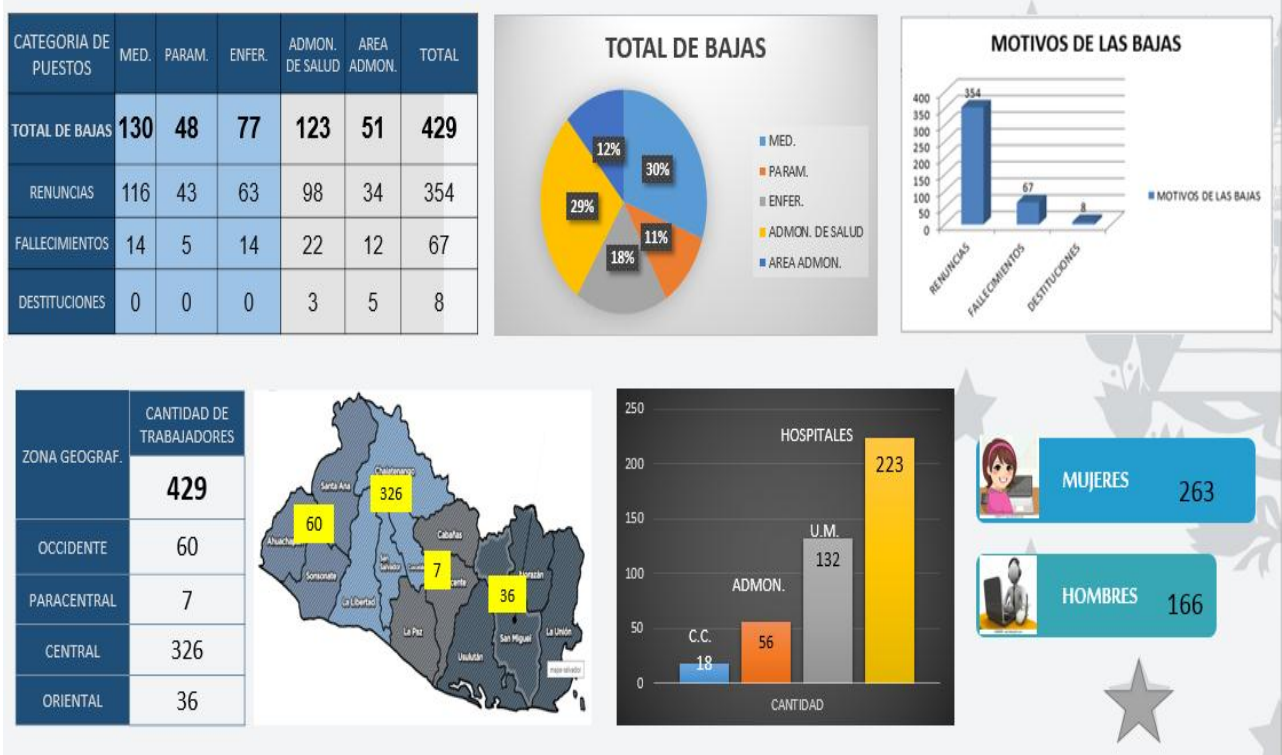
| CATEGORIA DE PUESTOS | MED. | PARAM. | ENFER. | ADMON. DE SALUD | AREA ADMON. | TOTAL |
|---|---|---|---|---|---|---|
| TOTAL DE BAJAS | 130 | 48 | 77 | 123 | 51 | 429 |
| RENUNCIAS | 116 | 43 | 63 | 98 | 34 | 354 |
| FALLECIMIENTOS | 14 | 5 | 14 | 22 | 12 | 67 |
| DESTITUCIONES | 0 | 0 | 0 | 3 | 5 | 8 |

TOTAL DE BAJAS

30%
11%
18%
29%
12%

MED.
PARAM.
ENFER.
ADMON. DE SALUD
AREA ADMON.

MOTIVOS DE LAS BAJAS

400
350
300
250
200
150
100
50
0

354
67
8

RENUNCIAS
FALLECIMIENTOS
DESTITUCIONES

MOTIVOS DE LAS BAJAS

| ZONA GEOGRAF. | CANTIDAD DE TRABAJADORES |
|---|---|
| | 429 |
| OCCIDENTE | 60 |
| PARACENTRAL | 7 |
| CENTRAL | 326 |
| ORIENTAL | 36 |

Santa Ana
Chalatenango
Ahuachapán
Sonsonate
San Salvador
La Libertad
Cuscatlán
Cabañas
San Vicente
La Paz
Usulután
San Miguel
Morazán
La Unión
mapa-salvador

60
326
7
36

250
200
150
100
50
0

HOSPITALES
223
U.M.
132
ADMON.
56
C.C.
18

CANTIDAD

MUJERES 263

HOMBRES 166